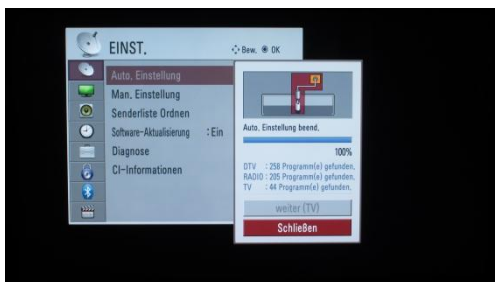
EINST.
Bew. OK

Auto. Einstellung
Man. Einstellung
Senderliste Ordnen
Software-Aktualisierung : Ein
Diagnose
CI-Informationen

Auto. Einstellung beend.
100%
DTV : 258 Programm(e) gefunden.
RADIO : 205 Programm(e) gefunden.
TV : 44 Programm(e) gefunden.

weiter (TV)
Schließen